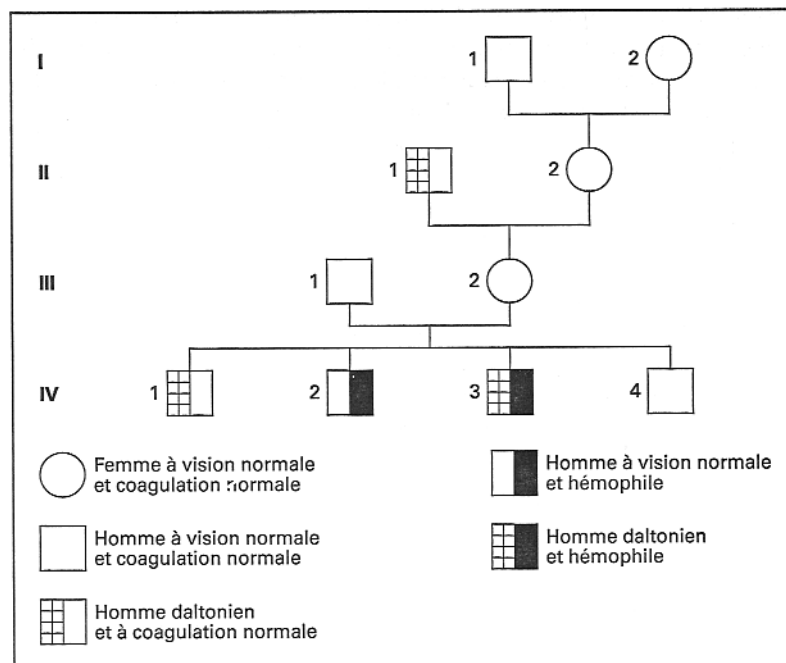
I
1
2
II
1
2
III
1
2
IV
1
2
3
4

Femme à vision normale et coagulation normale

Homme à vision normale et hémophile

Homme à vision normale et coagulation normale

Homme daltonien et hémophile

Homme daltonien et à coagulation normale